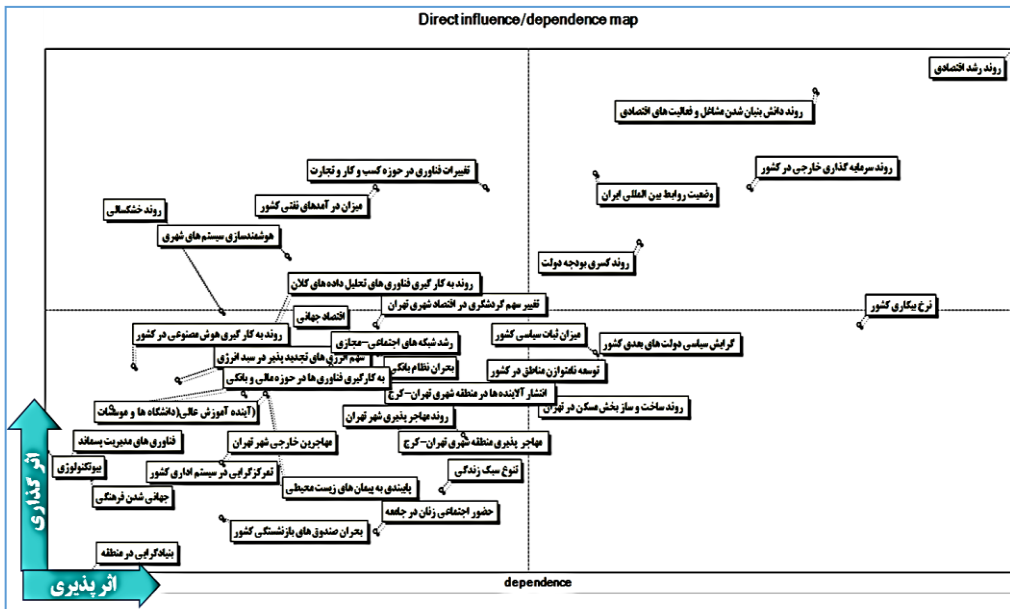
Direct influence/dependence map

روند رشد اقتصادی
روند دانش بنیان شدن مشاغل و فعالیت های اقتصادی
روند سرمایه گذاری خارجی در کشور
وضعیت روابط بین المللی ایران
روند کسری بودجه دولت
نرخ بیکاری کشور
تغییرات فناوری در حوزه کسب و کار و تجارت
میزان در آمدهای نفتی کشور
روند خشکسالی
هوشمندسازی سیستم های شهری
روند به کار گیری فناوری های تحلیل داده های کلان
تغییر سهم گردشگری در اقتصاد شهری تهران
اقتصاد جهانی
روند به کار گیری هوش مصنوعی در کشور
رشد شبکه های اجتماعی-مجازی
میزان ثبات سیاسی کشور
گرایش سیاسی دولت های بعدی کشور
سهم انرژی های تجدید پذیر در سبد انرژی
بحران نظام بانکی
توسعه نامتوازن مناطق در کشور
به کارگیری فناوری ها در حوزه مالی و بانکی
انتشار آلاینده ها در منطقه شهری تهران-کرج
روند ساخت و ساز بخش مسکن در تهران
(آینده آموزش عالی(دانشگاه ها و موسسات
روند مهاجر پذیری شهر تهران
فناوری های مدیریت پسماند
مهاجرین خارجی شهر تهران
مهاجر پذیری منطقه شهری تهران-کرج
نانوتکنولوژی
تمرکزگرایی در سیستم اداری کشور
تنوع سبک زندگی
جهانی شدن فرهنگی
پایبندی به پیمان های زیست محیطی
حضور اجتماعی زنان در جامعه
بحران صندوق های بازنشستگی کشور
بنیادگرایی در منطقه
اثر گذاری
اثر پذیری
dependence